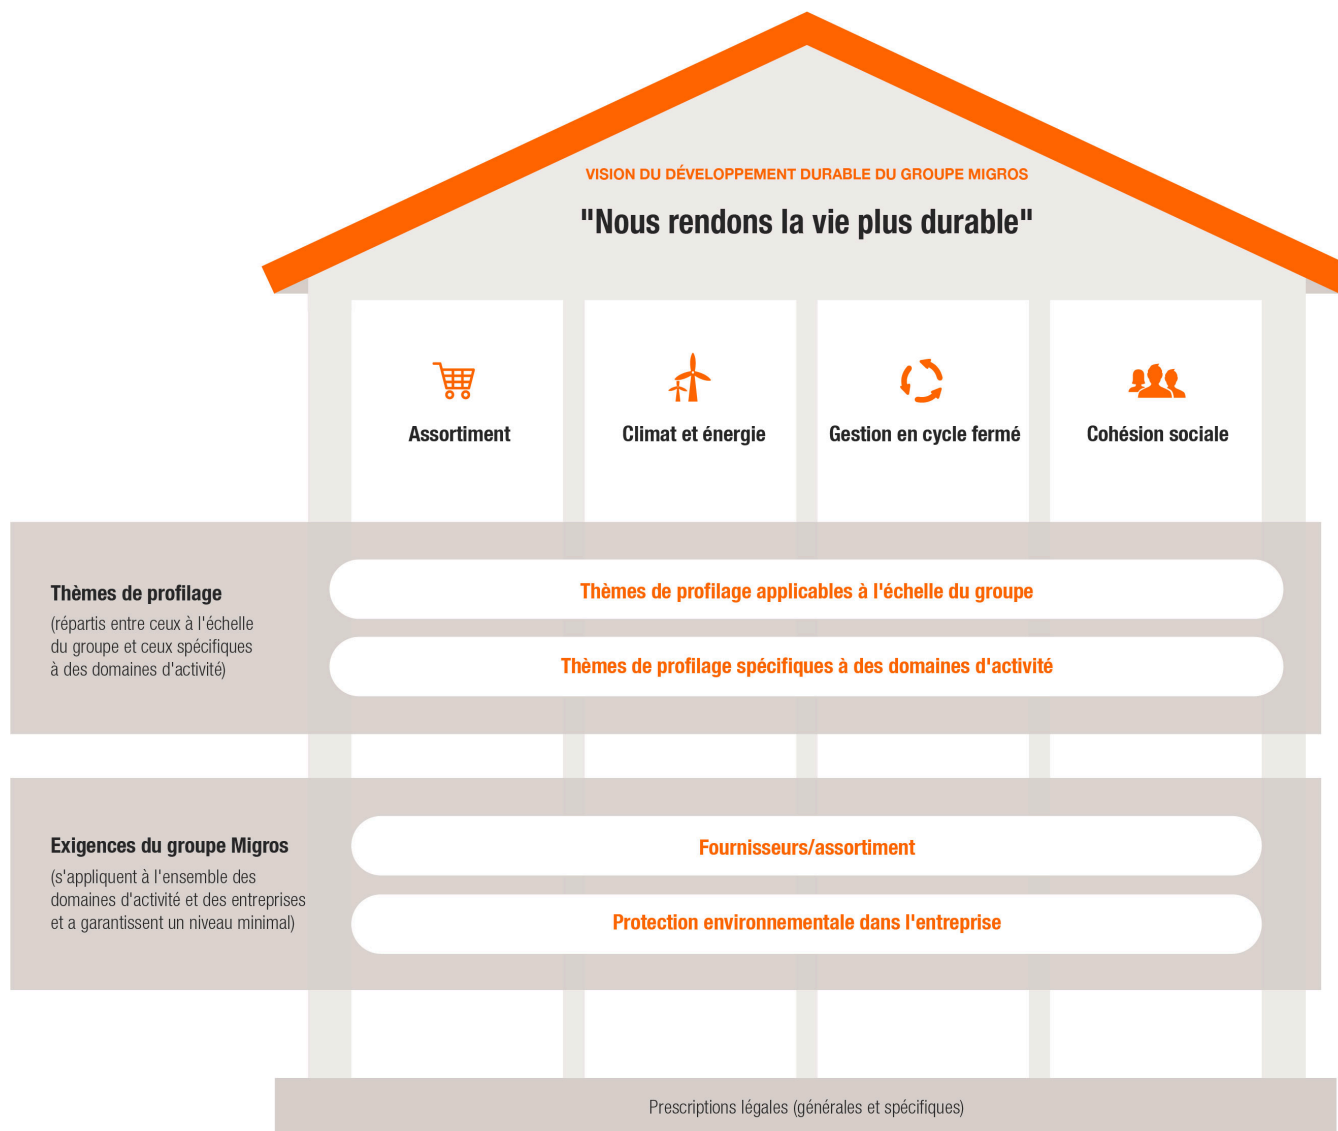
VISION DU DÉVELOPPEMENT DURABLE DU GROUPE MIGROS

"Nous rendons la vie plus durable"

Assortiment

Climat et énergie

Gestion en cycle fermé

Cohésion sociale

Thèmes de profilage
(répartis entre ceux à l'échelle du groupe et ceux spécifiques à des domaines d'activité)

Thèmes de profilage applicables à l'échelle du groupe

Thèmes de profilage spécifiques à des domaines d'activité

Exigences du groupe Migros
(s'appliquent à l'ensemble des domaines d'activité et des entreprises et a garantissent un niveau minimal)

Fournisseurs/assortiment

Protection environnementale dans l'entreprise

Prescriptions légales (générales et spécifiques)